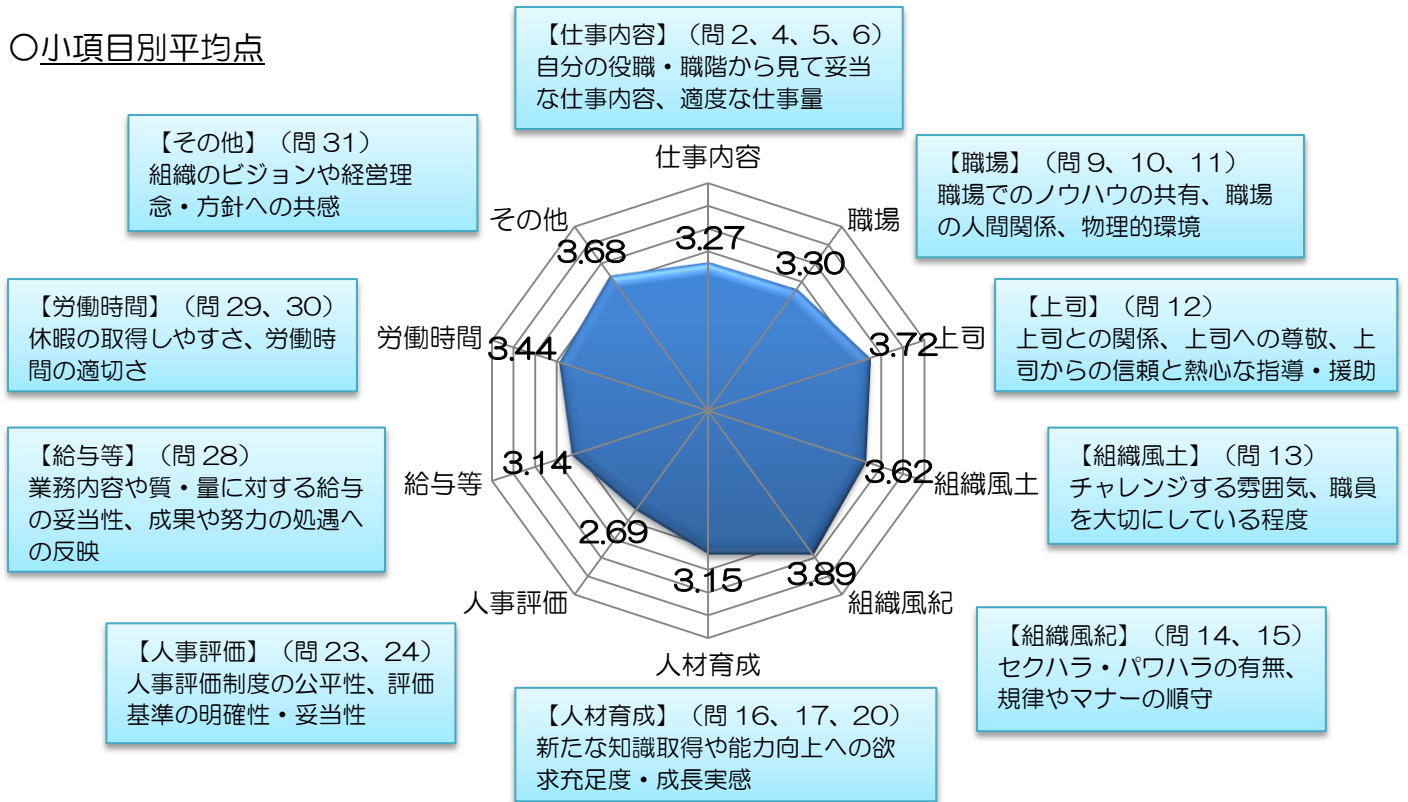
○小項目別平均点

【仕事内容】（問 2、4、5、6）
自分の役職・職階から見て妥当な仕事内容、適度な仕事量

【その他】（問 31）
組織のビジョンや経営理念・方針への共感

【職場】（問 9、10、11）
職場でのノウハウの共有、職場の人間関係、物理的環境

【労働時間】（問 29、30）
休暇の取得しやすさ、労働時間の適切さ

【上司】（問 12）
上司との関係、上司への尊敬、上司からの信頼と熱心な指導・援助

【給与等】（問 28）
業務内容や質・量に対する給与の妥当性、成果や努力の処遇への反映

【組織風土】（問 13）
チャレンジする雰囲気、職員を大切にしている程度

【組織風紀】（問 14、15）
セクハラ・パワハラの有無、規律やマナーの順守

【人事評価】（問 23、24）
人事評価制度の公平性、評価基準の明確性・妥当性

【人材育成】（問 16、17、20）
新たな知識取得や能力向上への欲求充足度・成長実感

仕事内容
3.27
職場
3.30
上司
3.72
組織風土
3.62
組織風紀
3.89
人材育成
3.15
人事評価
2.69
給与等
3.14
労働時間
3.44
その他
3.68